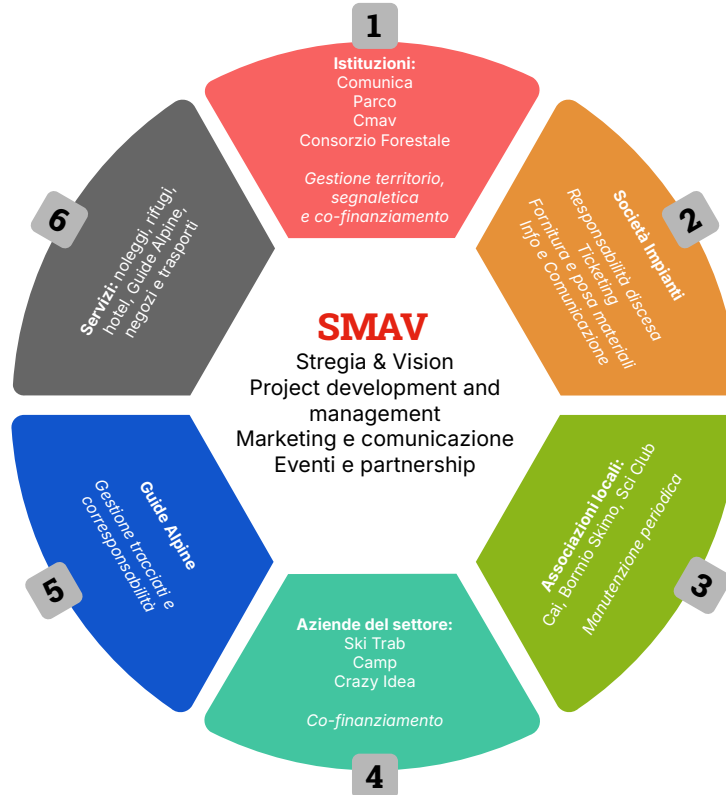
1

Istituzioni:
Comunica
Parco
Cmav
Consorzio Forestale

Gestione territorio, segnaletica e co-finanziamento

2

Società Impianti
Responsabilità discesa
Ticketing
Fornitura e posa materiali
Info e Comunicazione

3

Associazioni locali:
Cai, Bormio Skimo, Sci Club

Manutenzione periodica

4

Aziende del settore:
Ski Trab
Camp
Crazy Idea

Co-finanziamento

5

Guide Alpine
Gestione tracciati e corresponsabilità

6

Servizi: noleggi, rifugi, hotel, Guide Alpine, negozi e trasporti

SMAV
Stregia & Vision
Project development and management
Marketing e comunicazione
Eventi e partnership